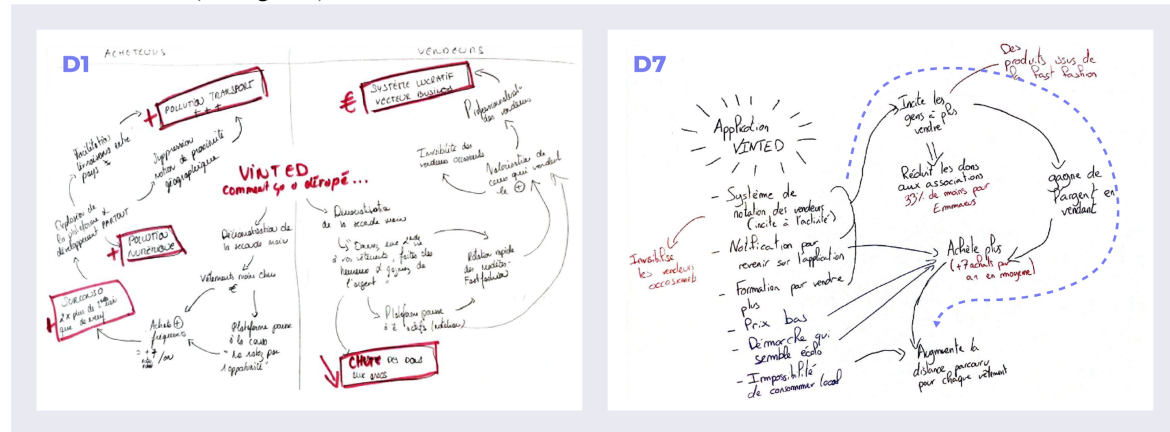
D1

Acheteurs

Vendeurs

POLLUTION TRANSPORT

Facilitation livraisons entre pays

Suppression notion de proximité géographique

Explosion de la plateforme & développement PRESTAT

POLLUTION NUMÉRIQUE

SURCONSO
2x plus de chance que de vendre

VINTED
Comment ça a dérapé...

Démocratisation de la seconde main

Vêtements moins chers €

Achats + fréquents
$+\frac{5}{4}$ /an

Plateforme pousse à la conso "ne ratez pas l'opportunité"

SYSTÈME LUCRATIF VECTEUR BUSINESS

Professionnalisation des vendeurs

Invisibilité des vendeurs occasionnels

Valorisation de ceux qui vendent le +

Diversification de la seconde main

"Donnez une seconde vie à vos vêtements, faites des heureux & gagnez de l'argent"

Plateforme pousse à l'achat (notifications)

Rotation rapide des articles - Fast fashion

CHUTE des dons aux assos

D7

Des produits issus de la Fast Fashion

Application VINTED

- Système de notation des vendeurs (incite à l'achat)
- Notification pour revenir sur l'application
- Formation pour vendre plus
- Prix bas
- Démarche qui semble écolo
- Impossibilité de consommer local

Invisibilise les vendeurs occasionnels

Incite les gens à plus vendre

Réduit les dons aux associations 33% de moins par Emmaüs

gagne de l'argent en vendant

Achète plus (+7 achats par an en moyenne)

Augmente la distance parcourue pour chaque vêtement